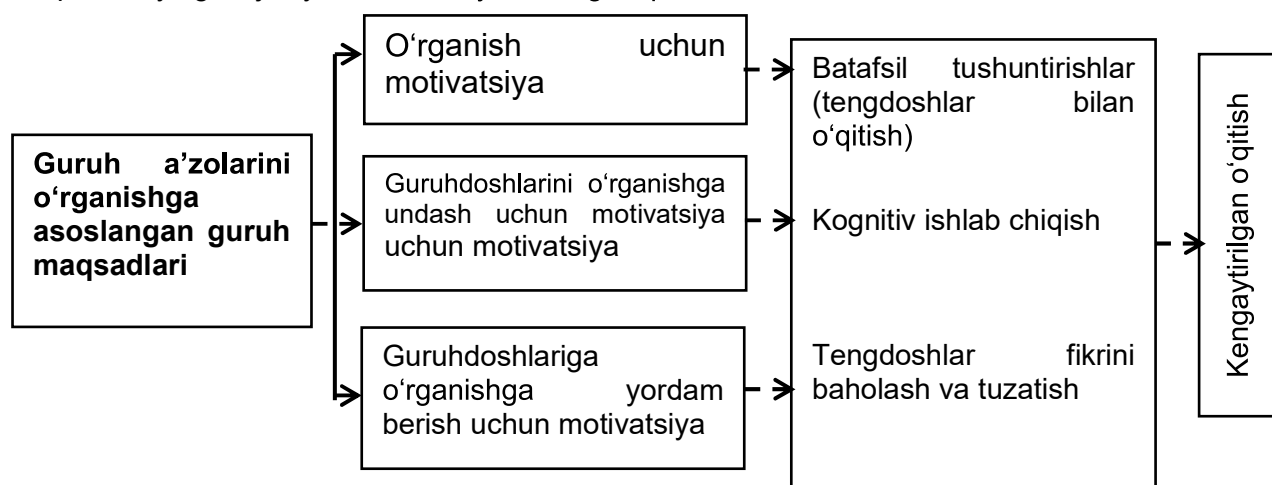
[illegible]

**Guruh a'zolarini o'rganishga asoslangan guruh maqsadlari**

O'rganish uchun motivatsiya

Guruhdoshlarini o'rganishga undash uchun motivatsiya uchun motivatsiya

Guruhdoshlariga o'rganishga yordam berish uchun motivatsiya

Batafsil tushuntirishlar (tengdoshlar bilan o'qitish)

Kognitiv ishlab chiqish

Tengdoshlar fikrini baholash va tuzatish

Kengaytirilgan o'qitish